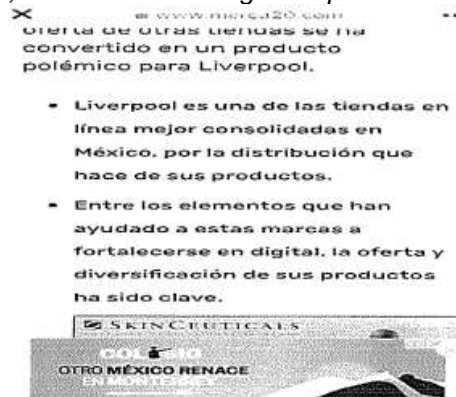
×
www.merca20.com
oferta de otras tiendas se ha convertido en un producto polémico para Liverpool.

- Liverpool es una de las tiendas en línea mejor consolidadas en México, por la distribución que hace de sus productos.
- Entre los elementos que han ayudado a estas marcas a fortalecerse en digital, la oferta y diversificación de sus productos ha sido clave.

SKINCEUTICALS
COL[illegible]
OTRO MÉXICO RENACE
EN MONTERREY